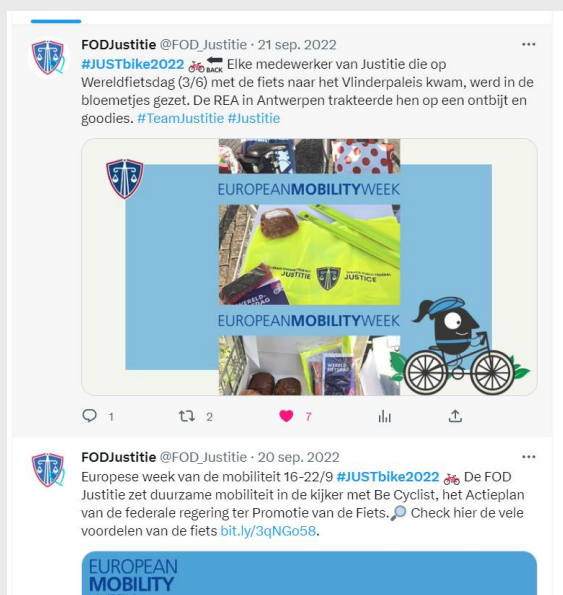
FODJustitie @FOD_Justitie · 21 sep. 2022
#JUSTbike2022 🚲🔙 Elke medewerker van Justitie die op Wereldfietsdag (3/6) met de fiets naar het Vlinderpaleis kwam, werd in de bloemetjes gezet. De REA in Antwerpen trakteerde hen op een ontbijt en goodies. #TeamJustitie #Justitie

EUROPEANMOBILITYWEEK

JUSTITIE JUSTICE

WERELD FIETSDAG

EUROPEANMOBILITYWEEK

1 2 7

FODJustitie @FOD_Justitie · 20 sep. 2022
Europese week van de mobiliteit 16-22/9 #JUSTbike2022 🚲 De FOD Justitie zet duurzame mobiliteit in de kijker met Be Cyclist, het Actieplan van de federale regering ter Promotie van de Fiets.🔎 Check hier de vele voordelen van de fiets bit.ly/3qNGo58.

EUROPEAN MOBILITY